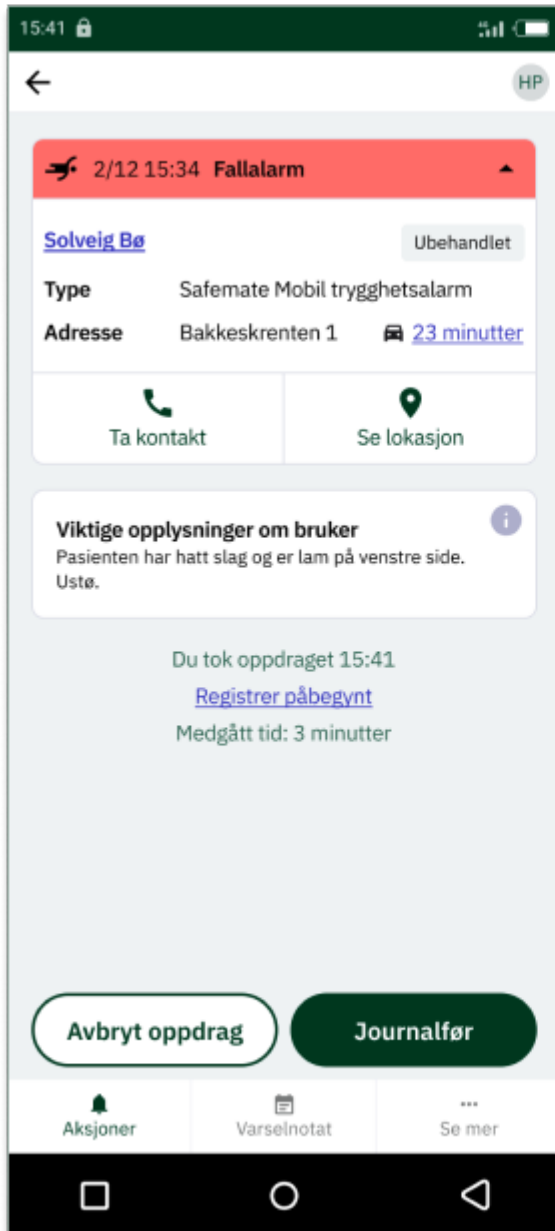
15:41

HP

2/12 15:34 Fallalarm

Solveig Bø

Ubehandlet

Type Safemate Mobil trygghetsalarm

Adresse Bakkeskrenten 1 23 minutter

Ta kontakt

Se lokasjon

Viktige opplysninger om bruker

Pasienten har hatt slag og er lam på venstre side. Ustø.

Du tok oppdraget 15:41

Registrer påbegynt

Medgått tid: 3 minutter

Avbryt oppdrag

Journalfør

Aksjoner

Varselnotat

Se mer